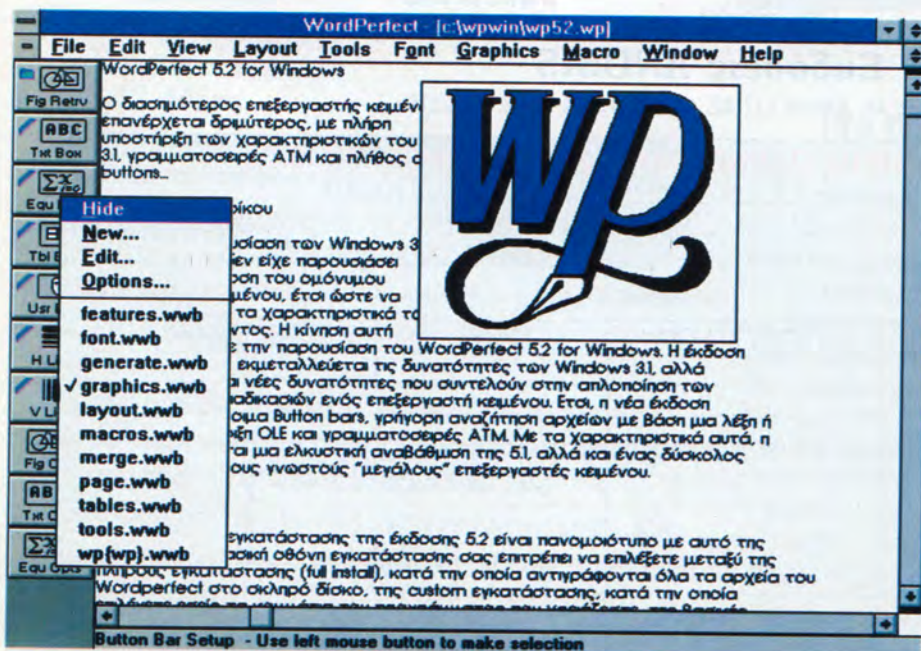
WordPerfect - [c:\wpwin\wp52.wp]

File Edit View Layout Tools Font Graphics Macro Window Help

Fig Retrv

ABC
Txt Box

Equ

Tbl

Usr

H L

V L

Fig C

AB
Txt C

Equ Opts

Hide
New...
Edit...
Options...
features.wwb
font.wwb
generate.wwb
✓graphics.wwb
layout.wwb
macros.wwb
merge.wwb
page.wwb
tables.wwb
tools.wwb
wp{wp}.wwb

WordPerfect 5.2 for Windows

Ο δισεπιτερος επεξεργαστής κειμέν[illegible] επανέρχεται δριμύτερος, με πλήρη υποστήριξη των χαρακτηριστικών του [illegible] 3.1, γραμματοσειρές ΑΤΜ και πλήθος ο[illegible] buttons...

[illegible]ρίκου

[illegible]υσίαση των Windows 3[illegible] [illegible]εν είχε παρουσιάσει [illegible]οση του ομόνυμου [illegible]μένου, έτσι ώστε να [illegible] τα χαρακτηριστικά το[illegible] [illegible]ντος. Η κίνηση αυτή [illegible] την παρουσίαση του WordPerfect 5.2 for Windows. Η έκδοση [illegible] εκμεταλλεύεται τις δυνατότητες των Windows 3.1, αλλά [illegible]ι νέες δυνατότητες που συντελούν στην απλοποίηση των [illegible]αδικασιών ενός επεξεργαστή κειμένου. Έτσι, η νέα έκδοση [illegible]ομα Button bars, γρήγορη αναζήτηση αρχείων με βάση μια λέξη ή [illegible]ιξη OLE και γραμματοσειρές ΑΤΜ. Με τα χαρακτηριστικά αυτά, η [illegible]ται μια ελκυστική αναβάθμιση της 5.1, αλλά και ένας δύσκολος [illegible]ους γνωστούς "μεγάλους" επεξεργαστές κειμένου.

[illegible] εγκατάστασης της έκδοσης 5.2 είναι πανομοιότυπο με αυτό της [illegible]ασική οθόνη εγκατάστασης σας επιτρέπει να επιλέξετε μεταξύ της πλήρους εγκατάστασης (full install), κατά την οποία αντιγράφονται όλα τα αρχεία του Wordperfect στο σκληρό δίσκο, της custom εγκατάστασης, κατά την οποία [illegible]

Button Bar Setup - Use left mouse button to make selection